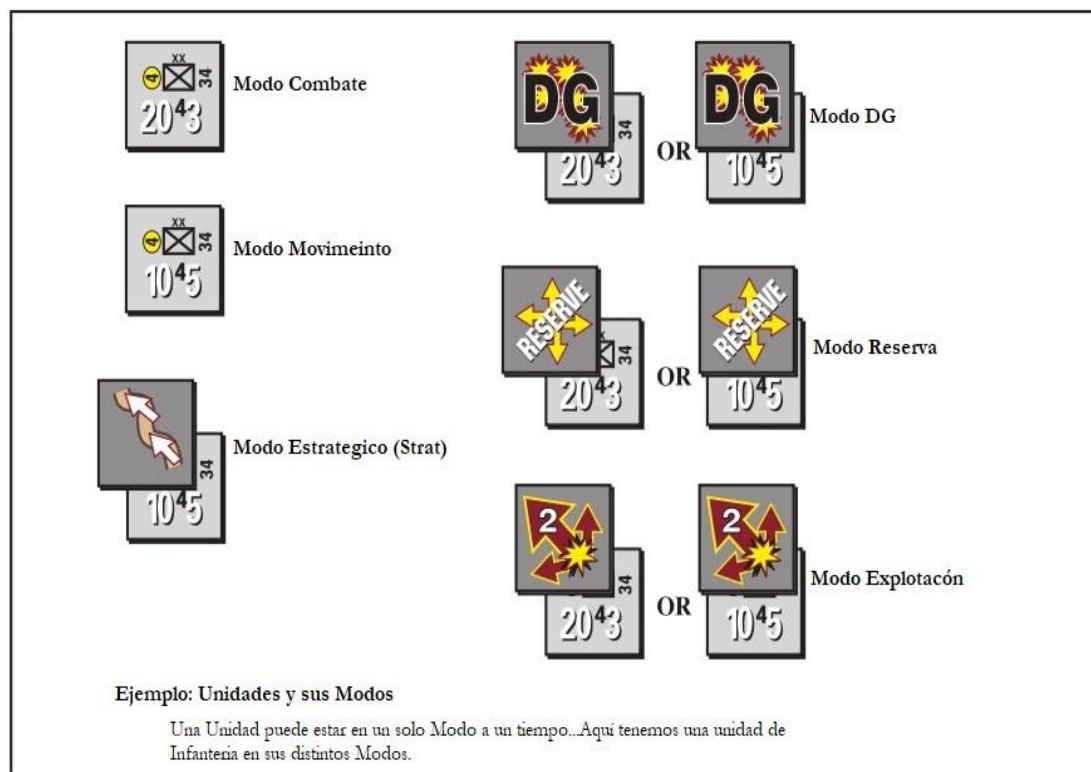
4 xx 34
$20^4 3$
Modo Combate

4 xx 34
$10^4 5$
Modo Movimeinto

34
$10^4 5$
Modo Estrategico (Strat)

DG
34
$20^4 3$
OR
DG
$10^4 5$
Modo DG

RESERVE
34
$20^4 3$
OR
RESERVE
$10^4 5$
Modo Reserva

2
34
$20^4 3$
OR
2
$10^4 5$
Modo Explotacón

Ejemplo: Unidades y sus Modos

Una Unidad puede estar en un solo Modo a un tiempo...Aquí tenemos una unidad de Infanteria en sus distintos Modos.